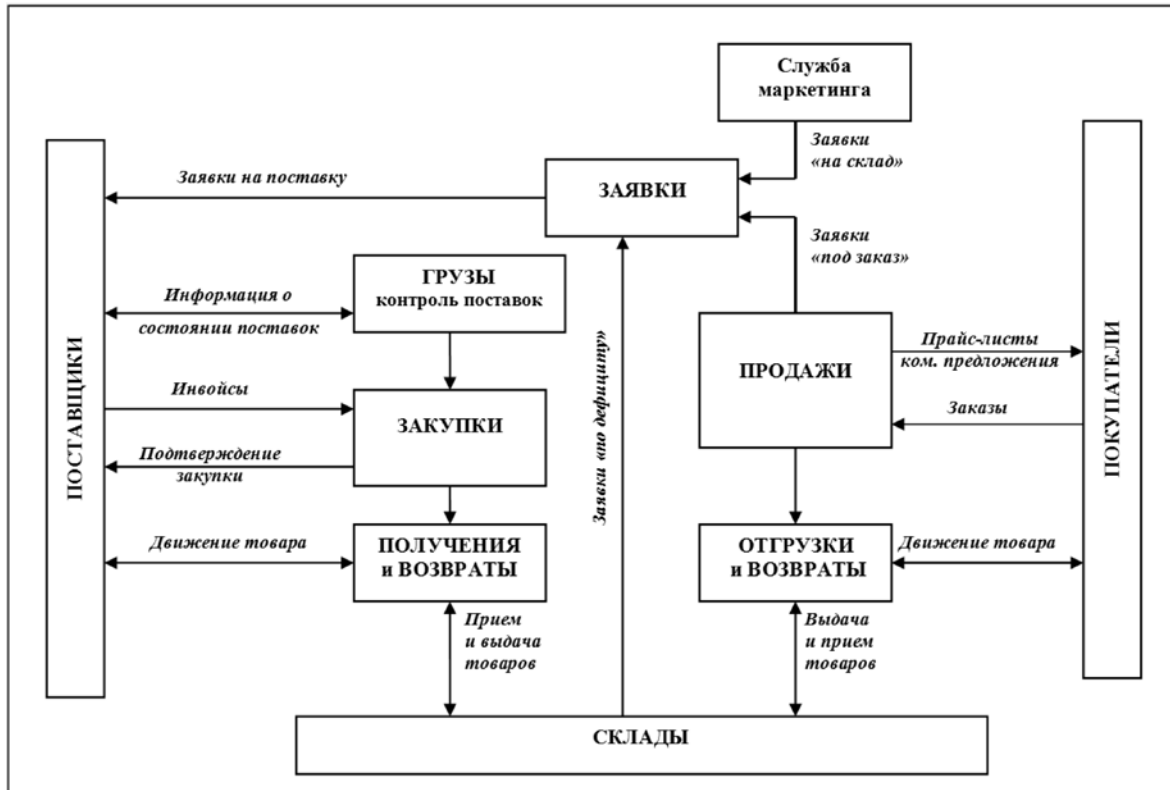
Служба маркетинга

Заявки «на склад»

Заявки на поставку

ЗАЯВКИ

Заявки «под заказ»

ПОСТАВЩИКИ

ГРУЗЫ контроль поставок

Информация о состоянии поставок

Заявки «по дефициту»

ПРОДАЖИ

Прайс-листы ком. предложения

ПОКУПАТЕЛИ

Инвойсы

ЗАКУПКИ

Заказы

Подтверждение закупки

Движение товара

ПОЛУЧЕНИЯ и ВОЗВРАТЫ

ОТГРУЗКИ и ВОЗВРАТЫ

Движение товара

Прием и выдача товаров

Выдача и прием товаров

СКЛАДЫ